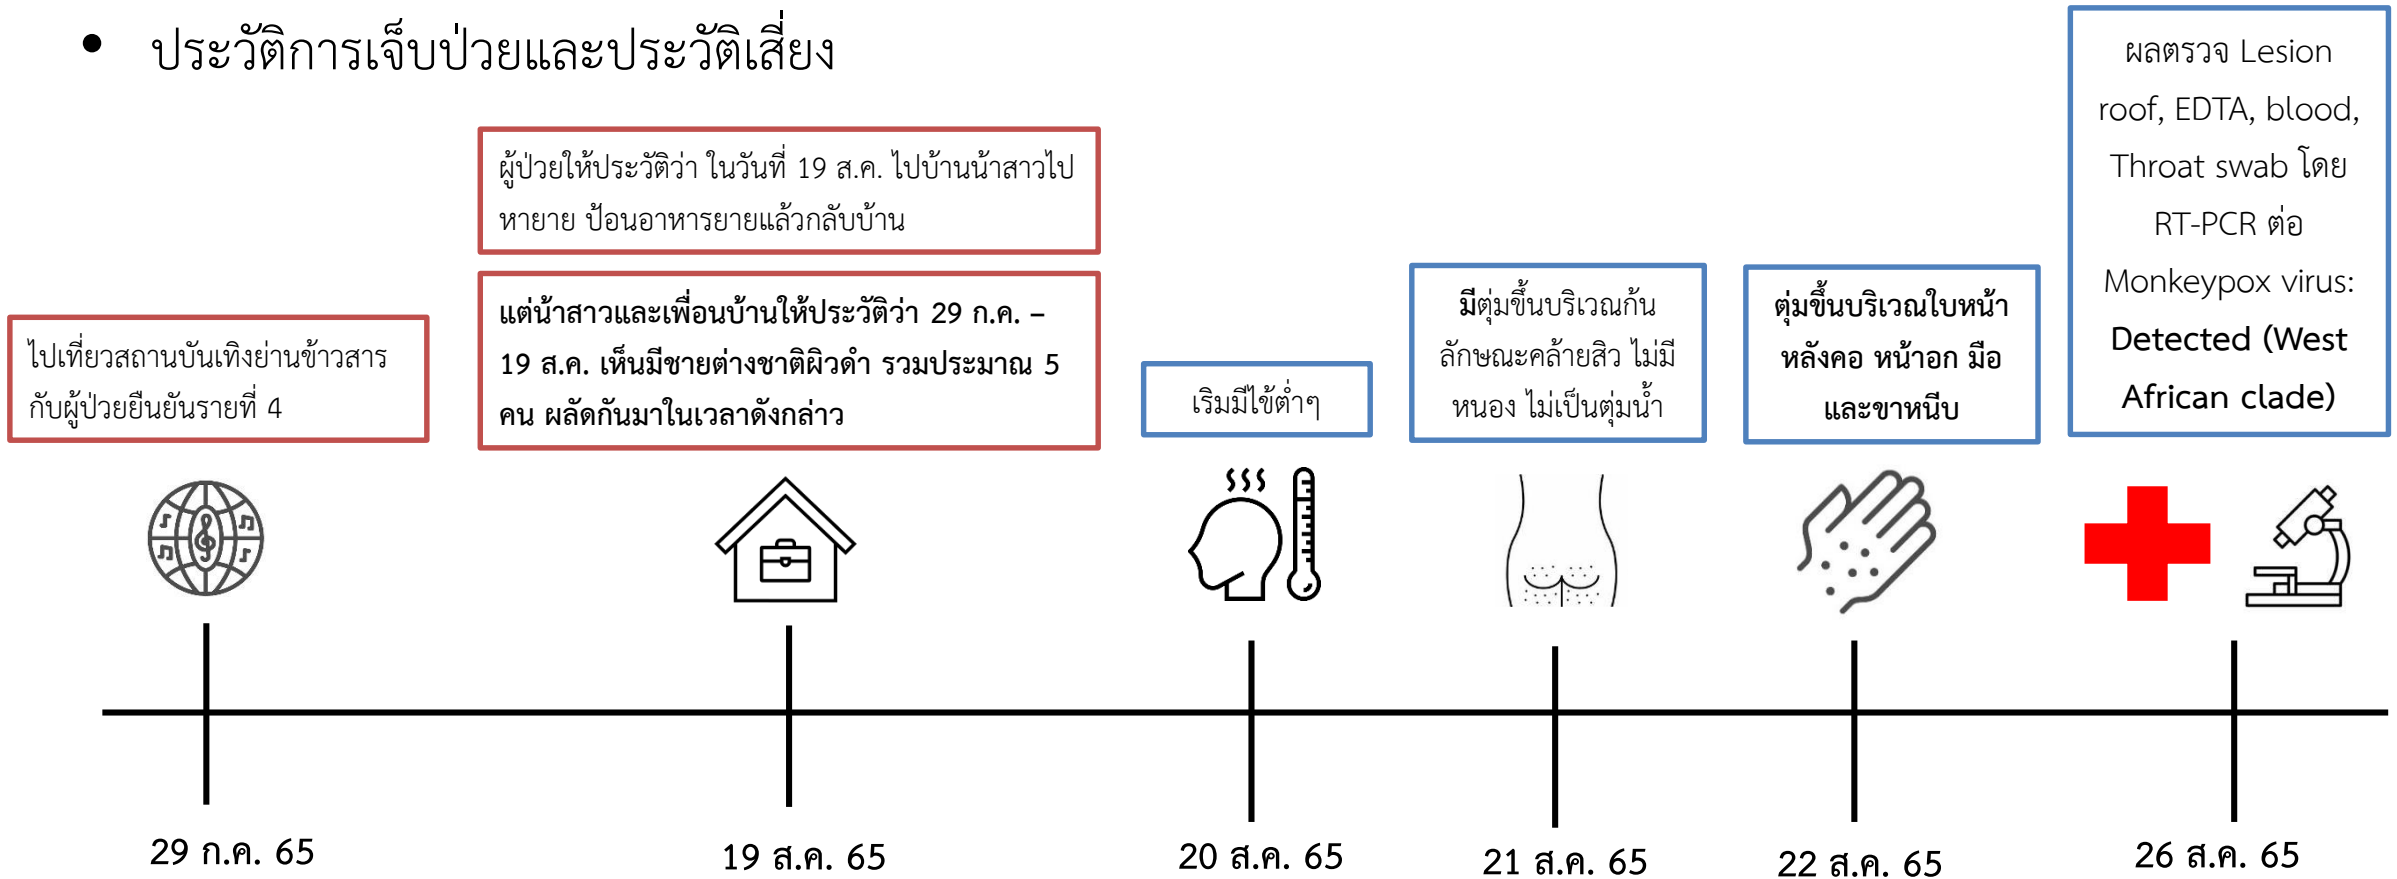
• ประวัติการเจ็บป่วยและประวัติเสี่ยง

ผลตรวจ Lesion roof, EDTA, blood, Throat swab โดย RT-PCR ต่อ Monkeypox virus: **Detected (West African clade)**

ผู้ป่วยให้ประวัติว่า ในวันที่ 19 ส.ค. ไปบ้านน้าสาวไปหายาย ป้อนอาหารยายแล้วกลับบ้าน

**แต่น้าสาวและเพื่อนบ้านให้ประวัติว่า 29 ก.ค. – 19 ส.ค. เห็นมีชายต่างชาติผิวดำ รวมประมาณ 5 คน ผลัดกันมาในเวลาดังกล่าว**

ไปเที่ยวสถานบันเทิงย่านข้าวสาร กับผู้ป่วยยืนยันรายที่ 4

เริ่มมีไข้ต่ำๆ

มีตุ่มขึ้นบริเวณก้น ลักษณะคล้ายสิว ไม่มีหนอง ไม่เป็นตุ่มน้ำ

**ตุ่มขึ้นบริเวณใบหน้า หลังคอ หน้าอก มือ และขาหนีบ**

29 ก.ค. 65

19 ส.ค. 65

20 ส.ค. 65

21 ส.ค. 65

22 ส.ค. 65

26 ส.ค. 65